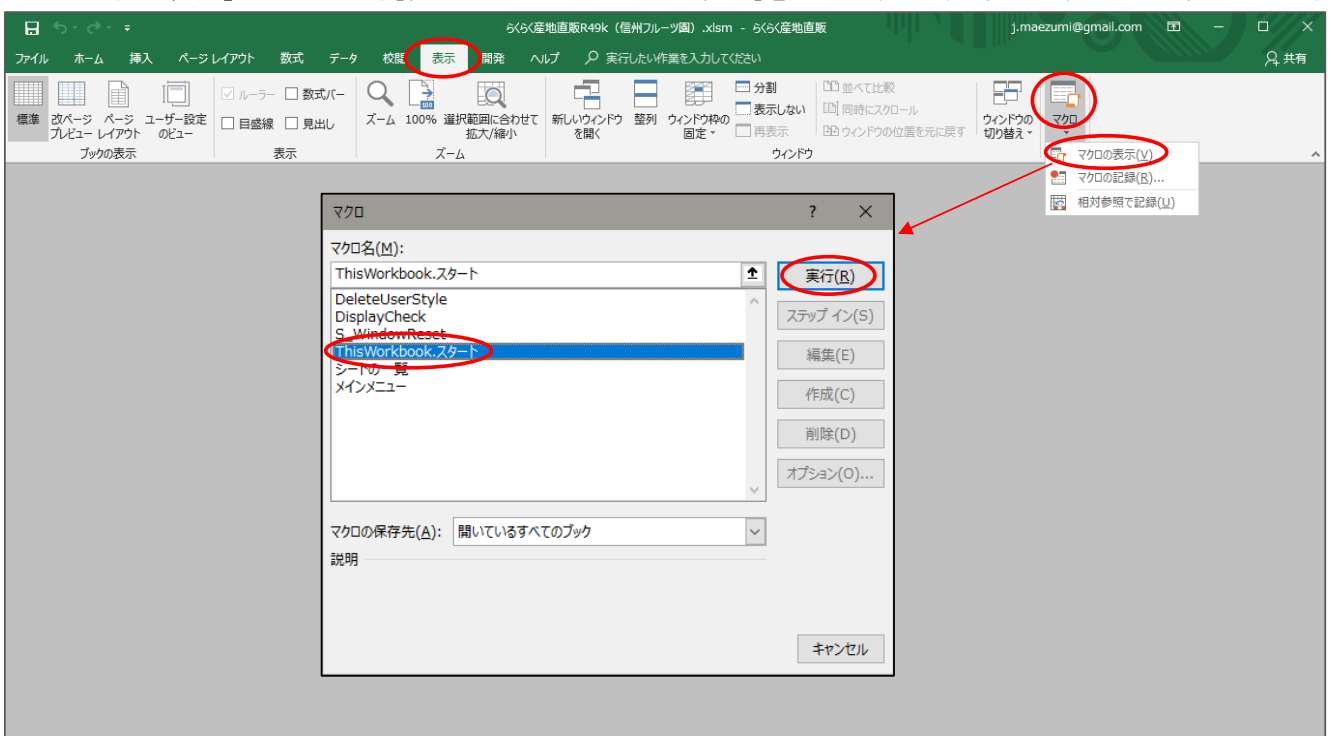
らくらく産地直販R49k（信州フルーツ園）.xlsm - らくらく産地直販

j.maezumi@gmail.com

ファイル ホーム 挿入 ページレイアウト 数式 データ 校閲 表示 開発 ヘルプ 実行したい作業を入力してください

共有

標準 改ページプレビュー ページレイアウト ユーザー設定のビュー

ブックの表示

ルーラー 数式バー 目盛線 見出し

表示

ズーム 100% 選択範囲に合わせて拡大/縮小

ズーム

新しいウィンドウを開く 整列 ウィンドウ枠の固定 分割 表示しない 再表示 並べて比較 同時にスクロール ウィンドウの位置を元に戻す ウィンドウの切り替え

ウィンドウ

マクロ

マクロの表示(V)
マクロの記録(R)...
相対参照で記録(U)

マクロ ? ✕

マクロ名(M):

ThisWorkbook.スタート

DeleteUserStyle
DisplayCheck
S_WindowReset
ThisWorkbook.スタート
シートの一覧
メインメニュー

実行(R)
ステップ イン(S)
編集(E)
作成(C)
削除(D)
オプション(O)...

マクロの保存先(A): 開いているすべてのブック

説明

キャンセル